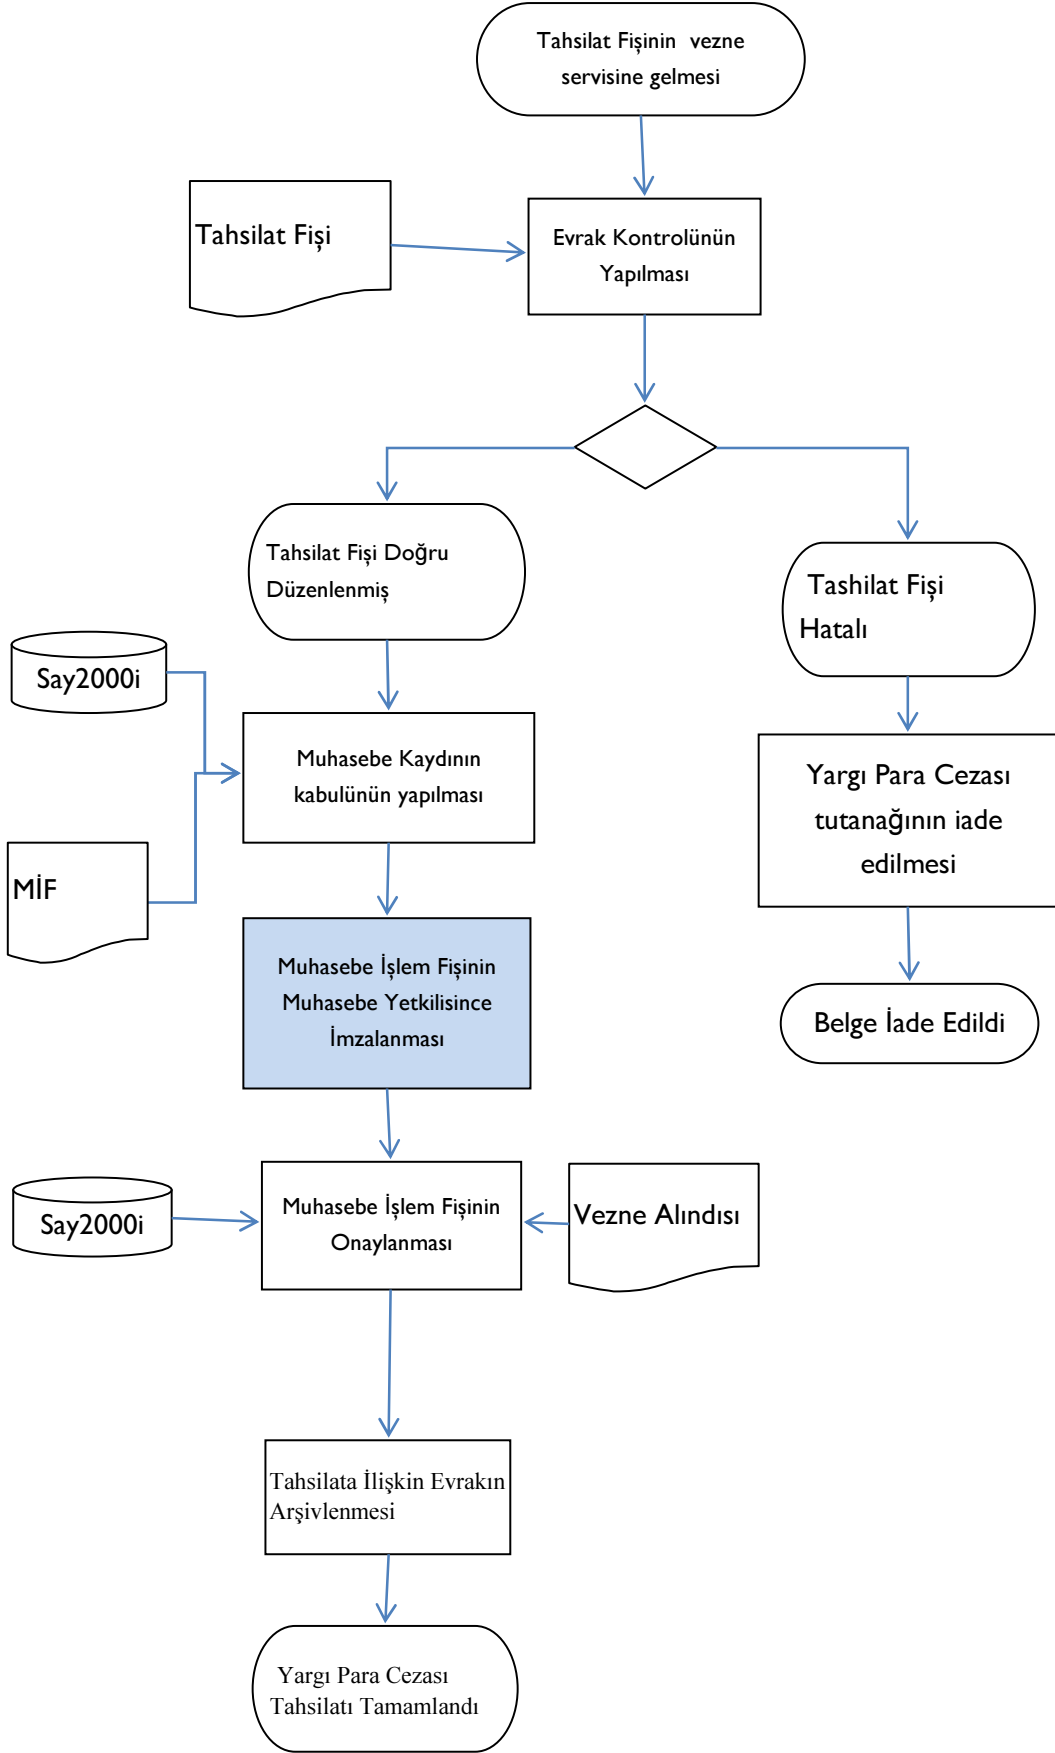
Tahsilat Fişinin vezne servisine gelmesi

Tahsilat Fişi

Evrak Kontrolünün Yapılması

Tahsilat Fişi Doğru Düzenlenmiş

Tashilat Fişi Hatalı

Say2000i

Muhasebe Kaydının kabulünün yapılması

MİF

Yargı Para Cezası tutanağının iade edilmesi

Muhasebe İşlem Fişinin Muhasebe Yetkilisince İmzalanması

Belge İade Edildi

Say2000i

Muhasebe İşlem Fişinin Onaylanması

Vezne Alındısı

Tahsilata İlişkin Evrakın Arşivlenmesi

Yargı Para Cezası Tahsilatı Tamamlandı